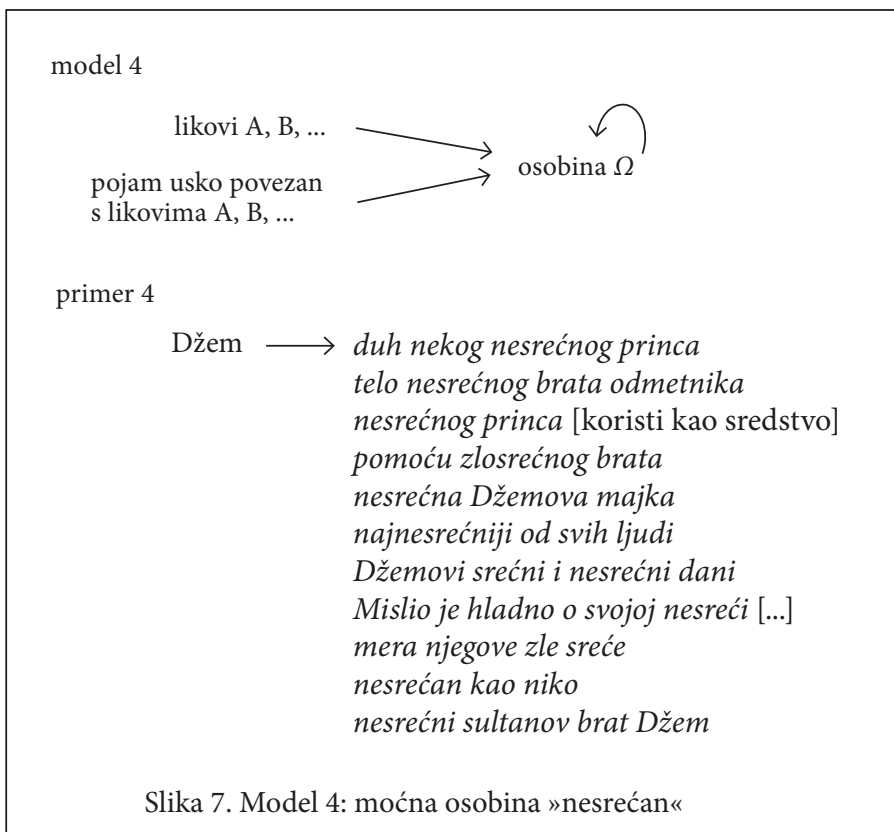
model 4

likovi A, B, ...

pojam usko povezan s likovima A, B, ...

osobina Ω

primer 4

Džem

*duh nekog nesrećnog princa*
*telo nesrećnog brata odmetnika*
*nesrećnog princa* [koristi kao sredstvo]
*pomoću zlosrećnog brata*
*nesrećna Džemova majka*
*najnesrećniji od svih ljudi*
*Džemovi srećni i nesrećni dani*
*Mislio je hladno o svojoj nesreći* [...]
*mera njegove zle sreće*
*nesrećan kao niko*
*nesrećni sultanov brat Džem*

Slika 7. Model 4: moćna osobina »nesrećan«